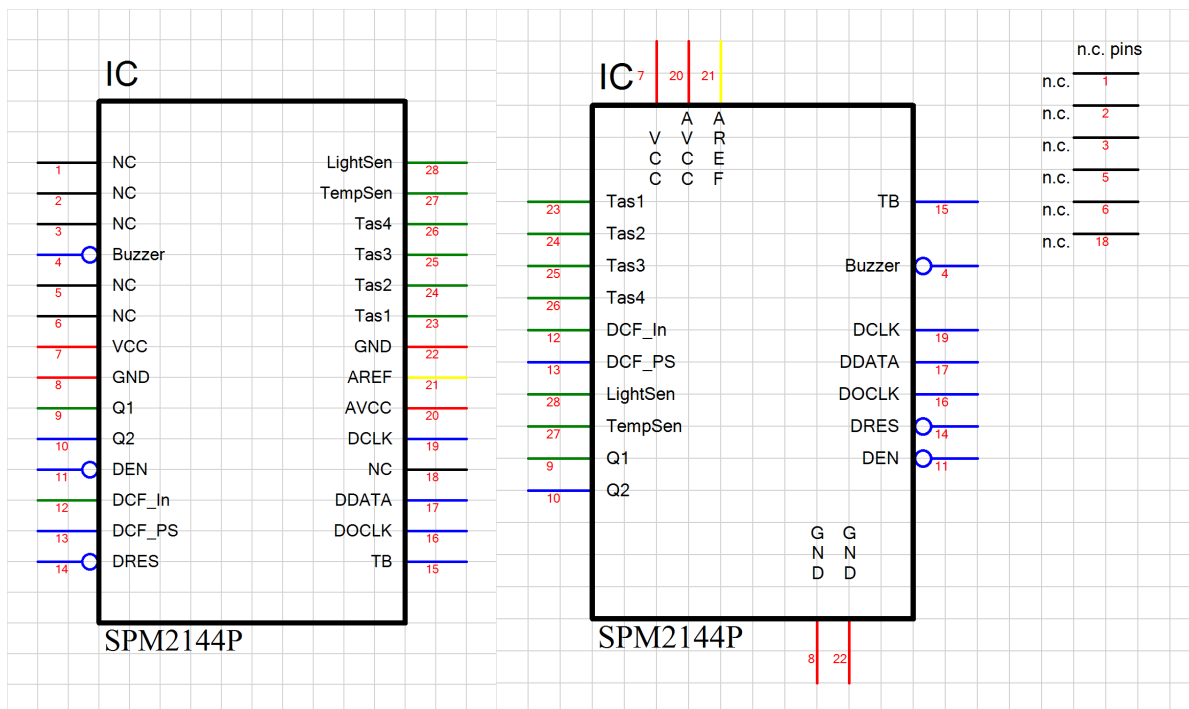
IC

| Pin | Left | Right | Pin |
|---|---|---|---|
| 1 | NC | LightSen | 28 |
| 2 | NC | TempSen | 27 |
| 3 | NC | Tas4 | 26 |
| 4 | Buzzer | Tas3 | 25 |
| 5 | NC | Tas2 | 24 |
| 6 | NC | Tas1 | 23 |
| 7 | VCC | GND | 22 |
| 8 | GND | AREF | 21 |
| 9 | Q1 | AVCC | 20 |
| 10 | Q2 | DCLK | 19 |
| 11 | DEN | NC | 18 |
| 12 | DCF_In | DDATA | 17 |
| 13 | DCF_PS | DOCLK | 16 |
| 14 | DRES | TB | 15 |

SPM2144P

IC

7 VCC
20 AVCC
21 AREF

| Pin | Left | Right | Pin |
|---|---|---|---|
| 23 | Tas1 | TB | 15 |
| 24 | Tas2 | | |
| 25 | Tas3 | Buzzer | 4 |
| 26 | Tas4 | | |
| 12 | DCF_In | DCLK | 19 |
| 13 | DCF_PS | DDATA | 17 |
| 28 | LightSen | DOCLK | 16 |
| 27 | TempSen | DRES | 14 |
| 9 | Q1 | DEN | 11 |
| 10 | Q2 | | |

GND GND
8 22

SPM2144P

n.c. pins

| | |
|---|---|
| n.c. | 1 |
| n.c. | 2 |
| n.c. | 3 |
| n.c. | 5 |
| n.c. | 6 |
| n.c. | 18 |